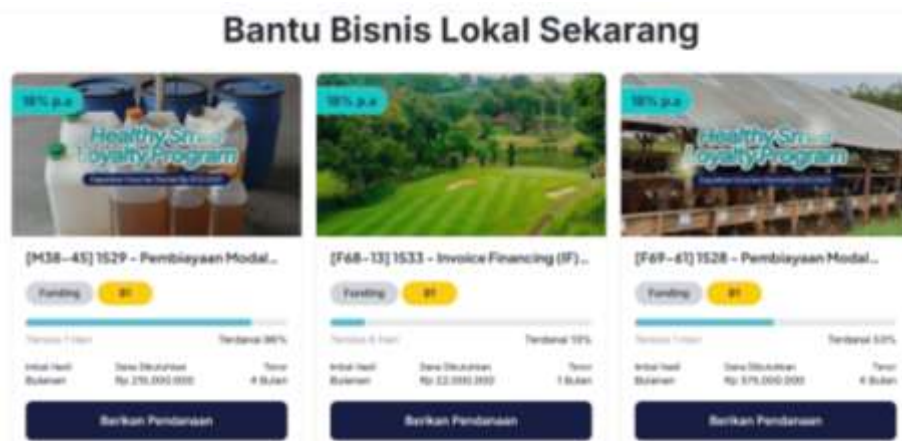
Bantu Bisnis Lokal Sekarang

18% p.a

Healthy Smart Loyalty Program

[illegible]

[M38-45] 1529 - Pembiayaan Modal...

Funding

B1

Tersisa 1 Hari

Terdanai 86%

Imbal Hasil Bulanan

Dana Dibutuhkan Rp. 215.000.000

Tenor 4 Bulan

Berikan Pendanaan

18% p.a

[F68-13] 1533 - Invoice Financing (IF)...

Funding

B1

Tersisa 6 Hari

Terdanai 10%

Imbal Hasil Bulanan

Dana Dibutuhkan Rp 22.000.000

Tenor 1 Bulan

Berikan Pendanaan

18% p.a

Healthy Smart Loyalty Program

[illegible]

[F69-61] 1528 - Pembiayaan Modal...

Funding

B1

Tersisa 1 Hari

Terdanai 53%

Imbal Hasil Bulanan

Dana Dibutuhkan Rp. 575.000.000

Tenor 4 Bulan

Berikan Pendanaan